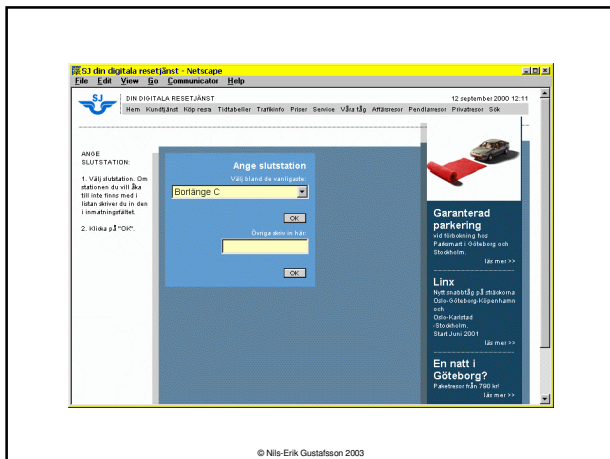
SJ din digitala resetjänst - Netscape
File Edit View Go Communicator Help

SJ
DIN DIGITALA RESETJÄNST
12 september 2000 12:11
Hem Kundtjänst Köp resa Tidtabeller Trafikinfo Priser Service Våra tåg Affärsresor Pendlarresor Privatresor Sök

ANGE SLUTSTATION:

1. Välj slutstation. Om stationen du vill åka till inte finns med i listan skriver du in den i inmatningsfältet.

2. Klicka på "OK".

Ange slutstation
Välj bland de vanligaste:
Borlänge C
OK
Övriga skriv in här:
OK

Garanterad parkering
vid förbokning hos Parkomart i Göteborg och Stockholm.
läs mer >>

Linx
Nytt snabbtåg på sträckorna Oslo-Göteborg-Köpenhamn och Oslo-Karlstad -Stockholm. Start Juni 2001
läs mer >>

En natt i Göteborg?
Paketresor från 790 kr!
läs mer >>

© Nils-Erik Gustafsson 2003